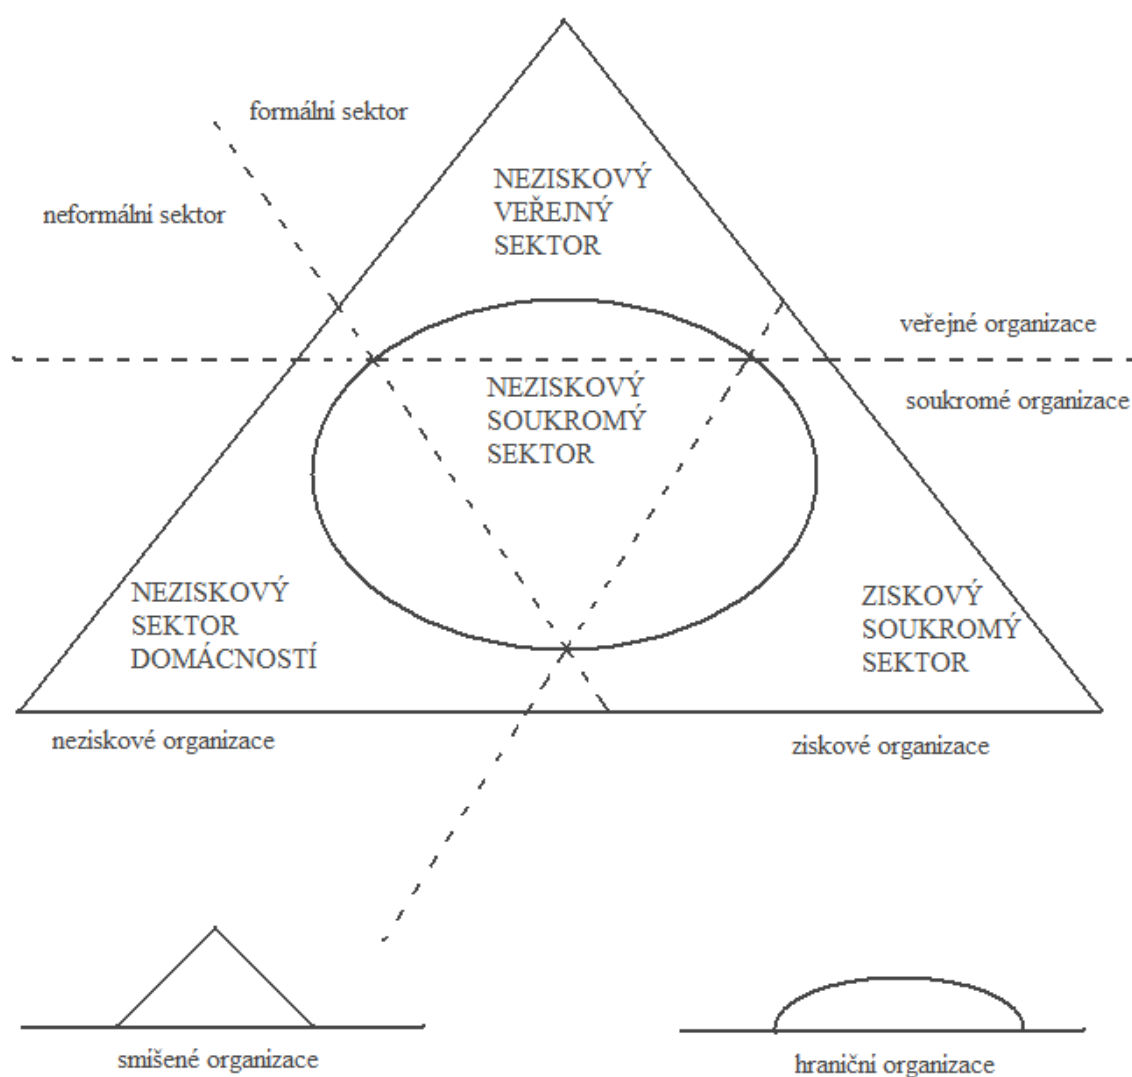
formální sektor

neformální sektor

NEZISKOVÝ VEŘEJNÝ SEKTOR

veřejné organizace

soukromé organizace

NEZISKOVÝ SOUKROMÝ SEKTOR

NEZISKOVÝ SEKTOR DOMÁCNOSTÍ

ZISKOVÝ SOUKROMÝ SEKTOR

neziskové organizace

ziskové organizace

smíšené organizace

hraniční organizace